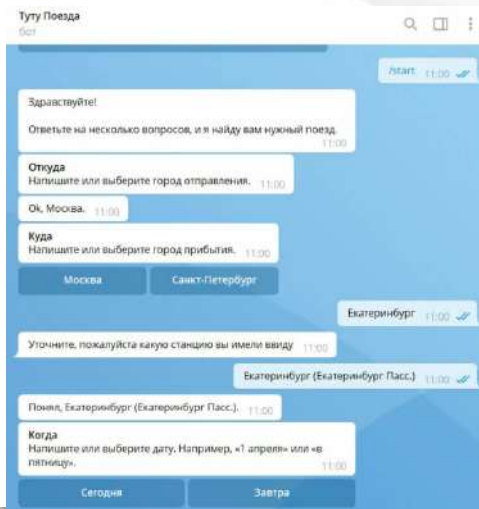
Туту Поезда
бот

/start 11:00

Здравствуйте!

Ответьте на несколько вопросов, и я найду вам нужный поезд. 11:00

Откуда
Напишите или выберите город отправления. 11:00

Ok, Москва. 11:00

Куда
Напишите или выберите город прибытия. 11:00

Москва

Санкт-Петербург

Екатеринбург 11:00

Уточните, пожалуйста какую станцию вы имели ввиду 11:00

Екатеринбург (Екатеринбург Пасс.) 11:00

Понял, Екатеринбург (Екатеринбург Пасс.). 11:00

Когда
Напишите или выберите дату. Например, «1 апреля» или «в пятницу». 11:00

Сегодня

Завтра